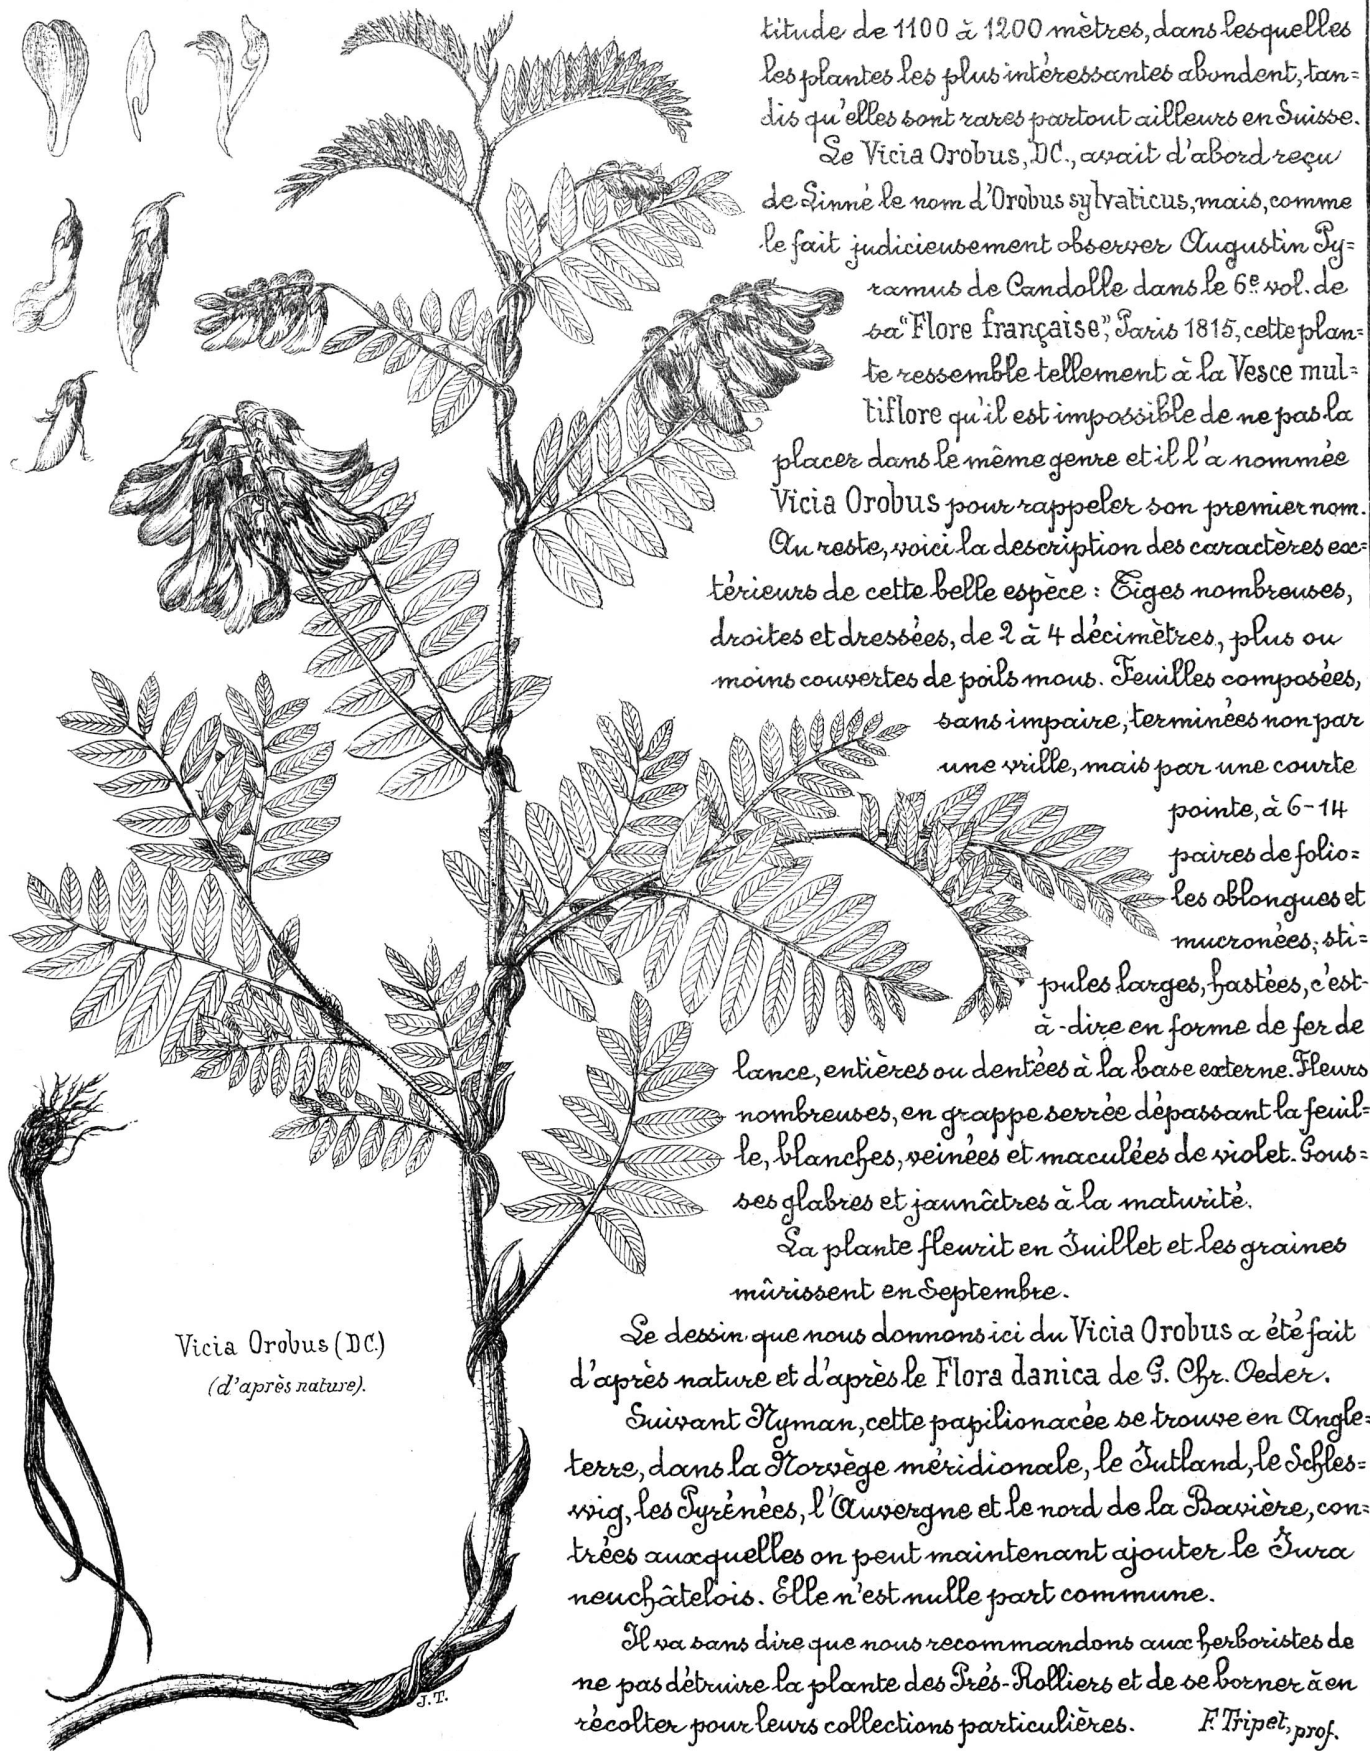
titude de 1100 à 1200 mètres, dans lesquelles les plantes les plus intéressantes abondent, tandis qu'elles sont rares partout ailleurs en Suisse.

Le Vicia Orobus, DC., avait d'abord reçu de Linné le nom d'Orobus sylvaticus, mais, comme le fait judicieusement observer Augustin Pyramus de Candolle dans le 6e vol. de sa "Flore française", Paris 1815, cette plante ressemble tellement à la Vesce multiflore qu'il est impossible de ne pas la placer dans le même genre et il l'a nommée Vicia Orobus pour rappeler son premier nom.

Au reste, voici la description des caractères extérieurs de cette belle espèce : Tiges nombreuses, droites et dressées, de 2 à 4 décimètres, plus ou moins couvertes de poils mous. Feuilles composées, sans impaire, terminées non par une vrille, mais par une courte pointe, à 6-14 paires de folioles oblongues et mucronées; stipules larges, hastées, c'est-à-dire en forme de fer de lance, entières ou dentées à la base externe. Fleurs nombreuses, en grappe serrée dépassant la feuille, blanches, veinées et maculées de violet. Gousses glabres et jaunâtres à la maturité.

La plante fleurit en Juillet et les graines mûrissent en Septembre.

Le dessin que nous donnons ici du Vicia Orobus a été fait d'après nature et d'après le Flora danica de G. Chr. Oeder.

Suivant Nyman, cette papilionacée se trouve en Angleterre, dans la Norvège méridionale, le Jutland, le Schleswig, les Pyrénées, l'Auvergne et le nord de la Bavière, contrées auxquelles on peut maintenant ajouter le Jura neuchâtelois. Elle n'est nulle part commune.

Il va sans dire que nous recommandons aux herboristes de ne pas détruire la plante des Prés-Rolliers et de se borner à en récolter pour leurs collections particulières. F. Tripet, prof.

Vicia Orobus (DC.)
(d'après nature).

J.T.